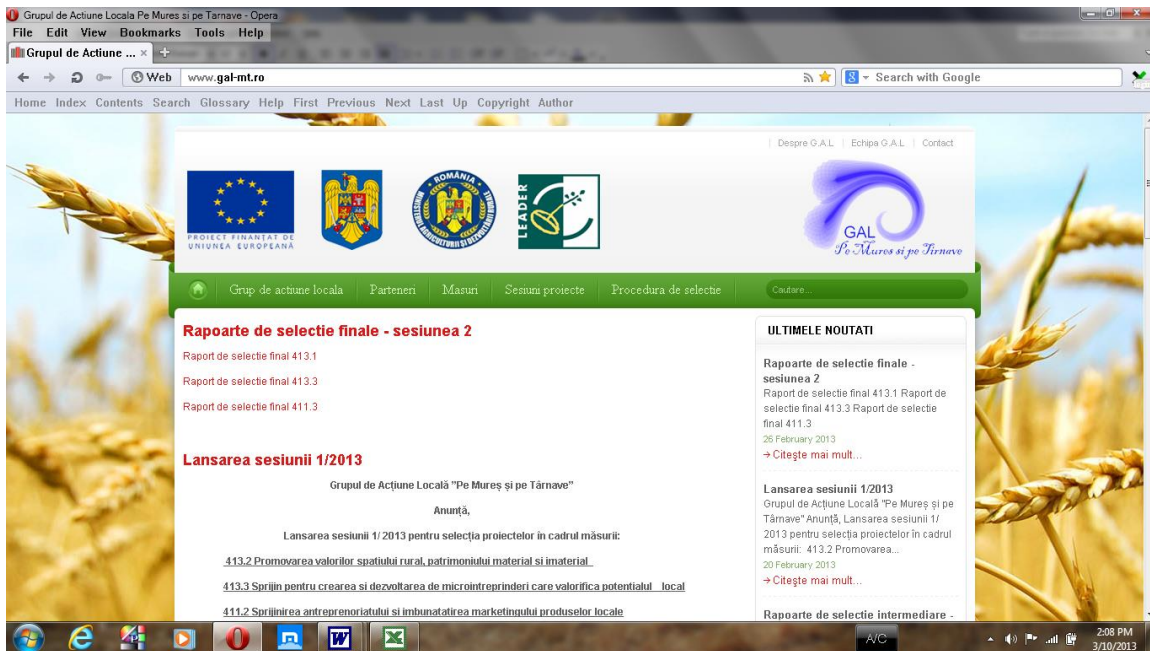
Grupul de Actiune Locala Pe Mures si pe Tarnave - Opera
File Edit View Bookmarks Tools Help
Grupul de Actiune ... ×
Web www.gal-mt.ro
Search with Google
Home Index Contents Search Glossary Help First Previous Next Last Up Copyright Author

Despre G.A.L | Echipa G.A.L | Contact

PROIECT FINANȚAT DE UNIUNEA EUROPEANĂ
ROMÂNIA MINISTERUL AGRICULTURII ȘI DEZVOLTĂRII RURALE
LEADER
GAL Pe Mures si pe Tirnave

Grup de actiune locala | Parteneri | Masuri | Sesiuni proiecte | Procedura de selectie | Cautare...

Rapoarte de selectie finale - sesiunea 2

Raport de selectie final 413.1

Raport de selectie final 413.3

Raport de selectie final 411.3

Lansarea sesiunii 1/2013

Grupul de Acțiune Locală "Pe Mureș și pe Târnave"

Anunță,

Lansarea sesiunii 1/ 2013 pentru selecția proiectelor în cadrul măsurii:

413.2 Promovarea valorilor spatiului rural, patrimoniului material si imaterial

413.3 Sprijin pentru crearea si dezvoltarea de microintreprinderi care valorifica potentialul local

411.2 Sprijinirea antreprenoriatului si imbunatatirea marketingului produselor locale

ULTIMELE NOUTATI

Rapoarte de selectie finale - sesiunea 2
Raport de selectie final 413.1 Raport de selectie final 413.3 Raport de selectie final 411.3
26 February 2013
→ Citește mai mult...

Lansarea sesiunii 1/2013
Grupul de Acțiune Locală "Pe Mureș și pe Târnave" Anunță, Lansarea sesiunii 1/ 2013 pentru selecția proiectelor în cadrul măsurii: 413.2 Promovarea...
20 February 2013
→ Citește mai mult...

Rapoarte de selectie intermediare -

A/C
2:08 PM
3/10/2013